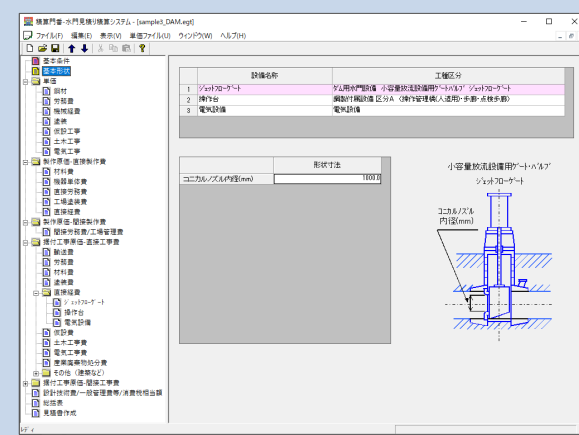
積算門番-水門見積り積算システム - [sample3_DAM.egt]

ファイル(F) 編集(E) 表示(V) 単価ファイル(U) ウィンドウ(W) ヘルプ(H)

基本条件
基本形状
単価
鋼材
労務費
機械経費
塗装
仮設工事
土木工事
電気工事
製作原価-直接製作費
材料費
機器単体費
直接労務費
工場塗装費
直接経費
製作原価-間接製作費
間接労務費/工場管理費
据付工事原価-直接工事費
輸送費
労務費
材料費
塗装費
直接経費
ジェットフローゲート
操作台
電気設備
仮設費
土木工事費
電気工事費
産業廃棄物処分費
その他（建築など）
据付工事原価-間接工事費
設計技術費/一般管理費等/消費税相当額
総括表
見積書作成

| | 設備名称 | 工種区分 |
|---|---|---|
| 1 | ジェットフローゲート | ゲム用水門設備 小容量放流設備用ゲート・バルブ ジェットフローゲート |
| 2 | 操作台 | 鋼製付属設備 区分A（操作管理橋(人道用・歩廊・点検歩廊) |
| 3 | 電気設備 | 電気設備 |

| | 形状寸法 |
|---|---|
| コニカルノズル内径(mm) | 1000.0 |

小容量放流設備用ゲート・バルブ
ジェットフローゲート
コニカルノズル
内径(mm)

レディ